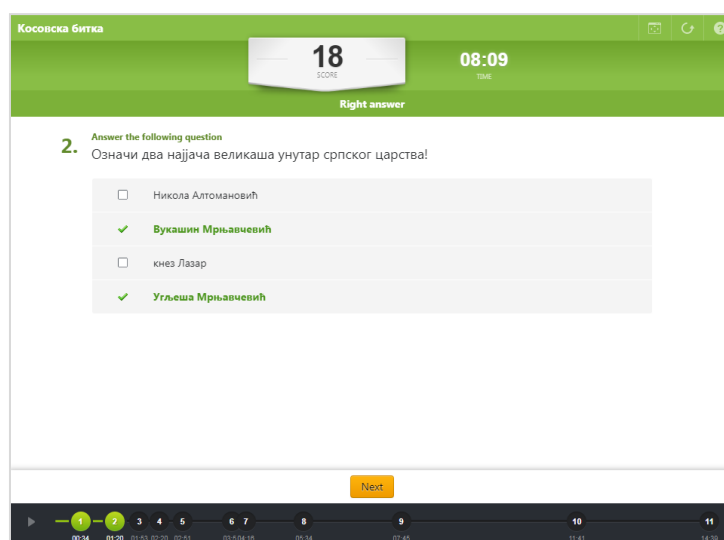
Косовска битка

18
SCORE

08:09
TIME

Right answer

2. Answer the following question
Означи два најјача великаша унутар српског царства!

Никола Алтомановић

Вукашин Мрњавчевић

кнез Лазар

Угљеша Мрњавчевић

Next

1 2 3 4 5 6 7 8 9 10 11
00:34 01:20 01:53 02:20 02:51 03:5 04:18 05:34 07:45 11:41 14:39